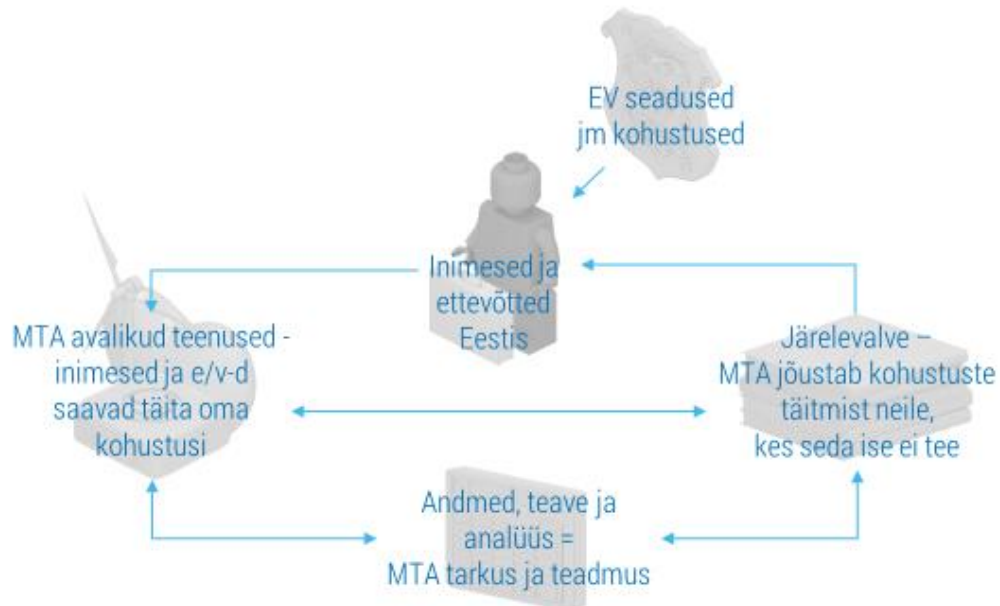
EV seadused jm kohustused

Inimesed ja ettevõtted Eestis

MTA avalikud teenused - inimesed ja e/v-d saavad täita oma kohustusi

Järelevalve – MTA jõustab kohustuste täitmist neile, kes seda ise ei tee

Andmed, teave ja analüüs = MTA tarkus ja teadmus